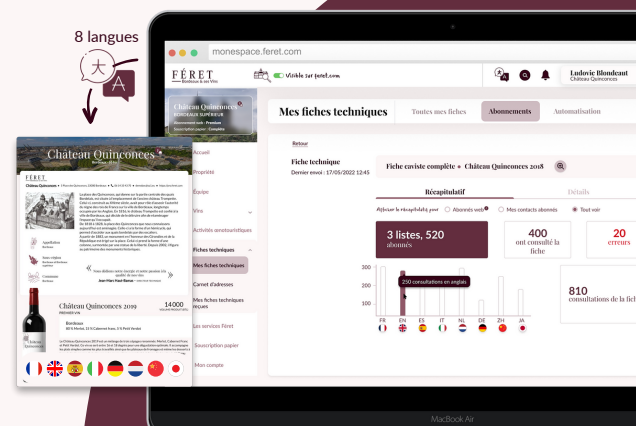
8 langues

monespace.feret.com

FÉRET Bordeaux & ses Vins

Visible sur feret.com

Ludovic Blondeau
Château Quinconces

Château Quinconces
BORDEAUX SUPÉRIEUR
Abonnement web : Premium
Souscription papier : Complète

Accueil
Propriété
Équipe
Vins
Activités œnotouristiques
Fiches techniques
Mes fiches techniques
Carnet d'adresses
Mes fiches techniques reçues
Les services Féret
Souscription papier
Mon compte

Mes fiches techniques

Toutes mes fiches
Abonnements
Automatisation

Retour

Fiche technique
Dernier envoi : 17/05/2022 12:45

Fiche caviste complète • Château Quinconces 2018

Récapitulatif
Détails

Afficher le récapitulatif pour
Abonnés web
Mes contacts abonnés
Tout voir

3 listes, 520 abonnés

400 ont consulté la fiche

20 erreurs

810 consultations de la fiche

250 consultations en anglais

FR EN ES IT NL DE CH JA

FÉRET

Château Quinconces

Château Quinconces 2019
PREMIER VIN

14000

Bordeaux

MacBook Air